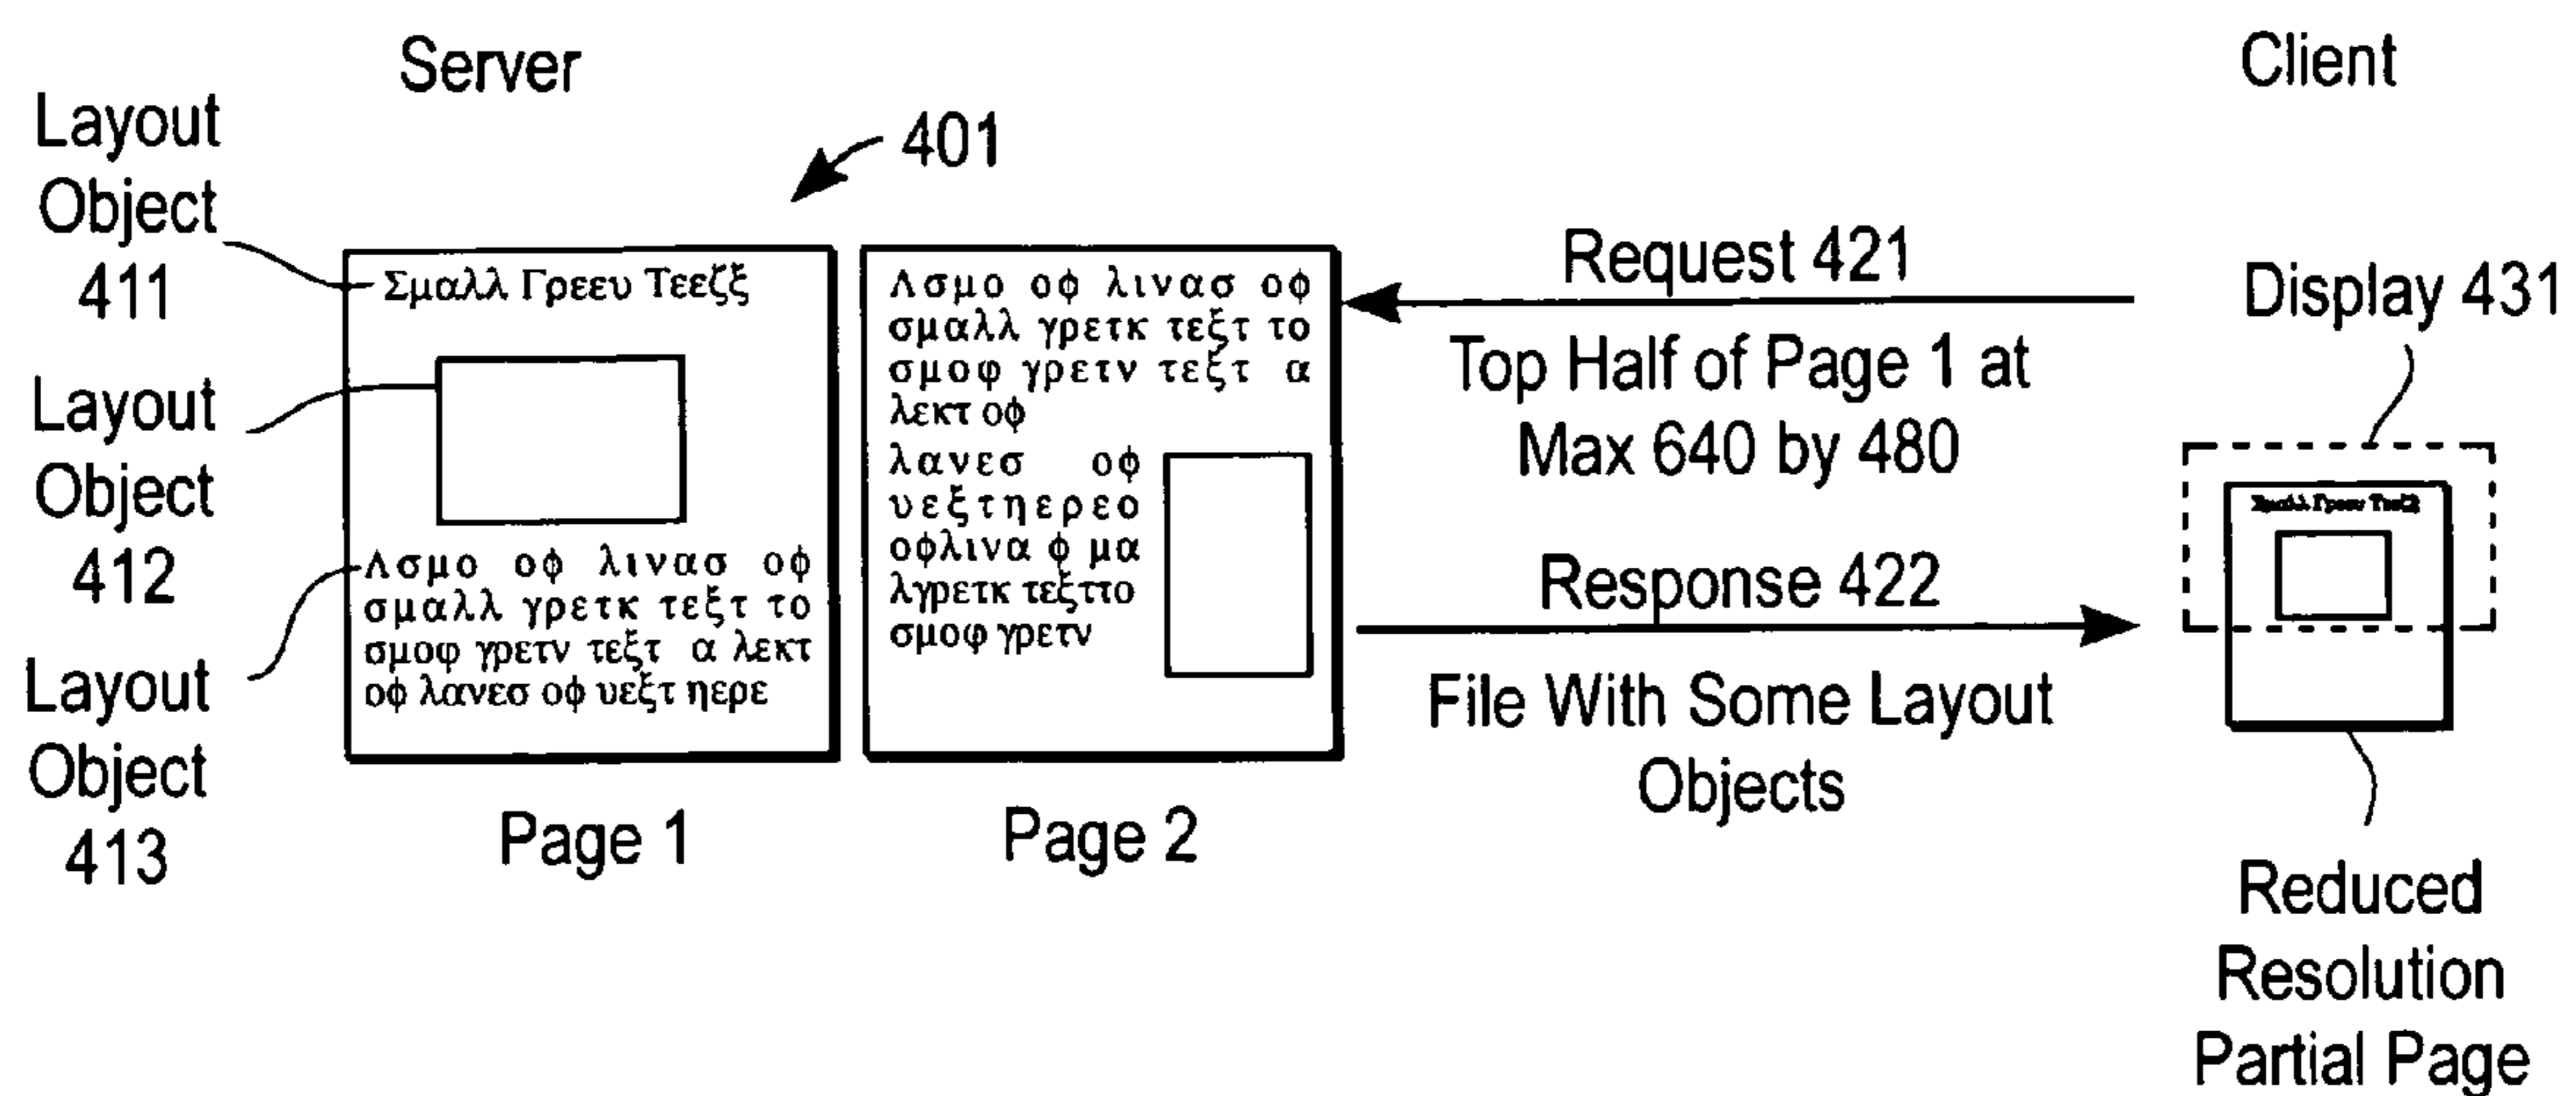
Server

Client

Layout Object 411

401

Σμαλλ Γρεευ Τεεζξ

Layout Object 412

Λσμο οφ λινασ οφ σμαλλ γρετκ τεξτ το σμοφ γρετν τεξτ α λεκτ οφ λανεσ οφ υεξτ ηερε

Layout Object 413

Λσμο οφ λινασ οφ σμαλλ γρετκ τεξτ το σμοφ γρετν τεξτ α λεκτ οφ

λανεσ οφ υεξτηερεο οφλινα φ μα λγρετκ τεξττο σμοφ γρετν

Page 1

Page 2

Request 421

Top Half of Page 1 at Max 640 by 480

Response 422

File With Some Layout Objects

Display 431

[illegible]

Reduced Resolution Partial Page